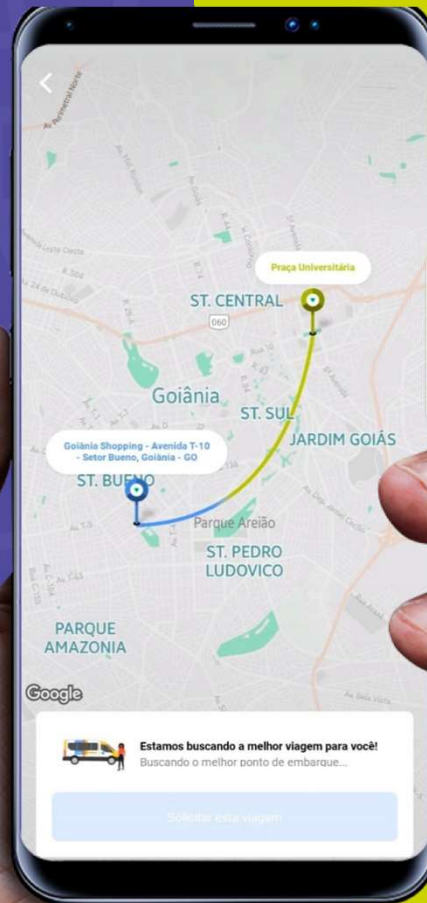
Praça Universitária

ST. CENTRAL

060

Goiânia

ST. SUL

JARDIM GOIÁS

Goiânia Shopping - Avenida T-10 - Setor Bueno, Goiânia - GO

ST. BUENO

Parque Areião

ST. PEDRO LUDOVICO

PARQUE AMAZONIA

Google

Estamos buscando a melhor viagem para você!

Buscando o melhor ponto de embarque...

Solicitar esta viagem